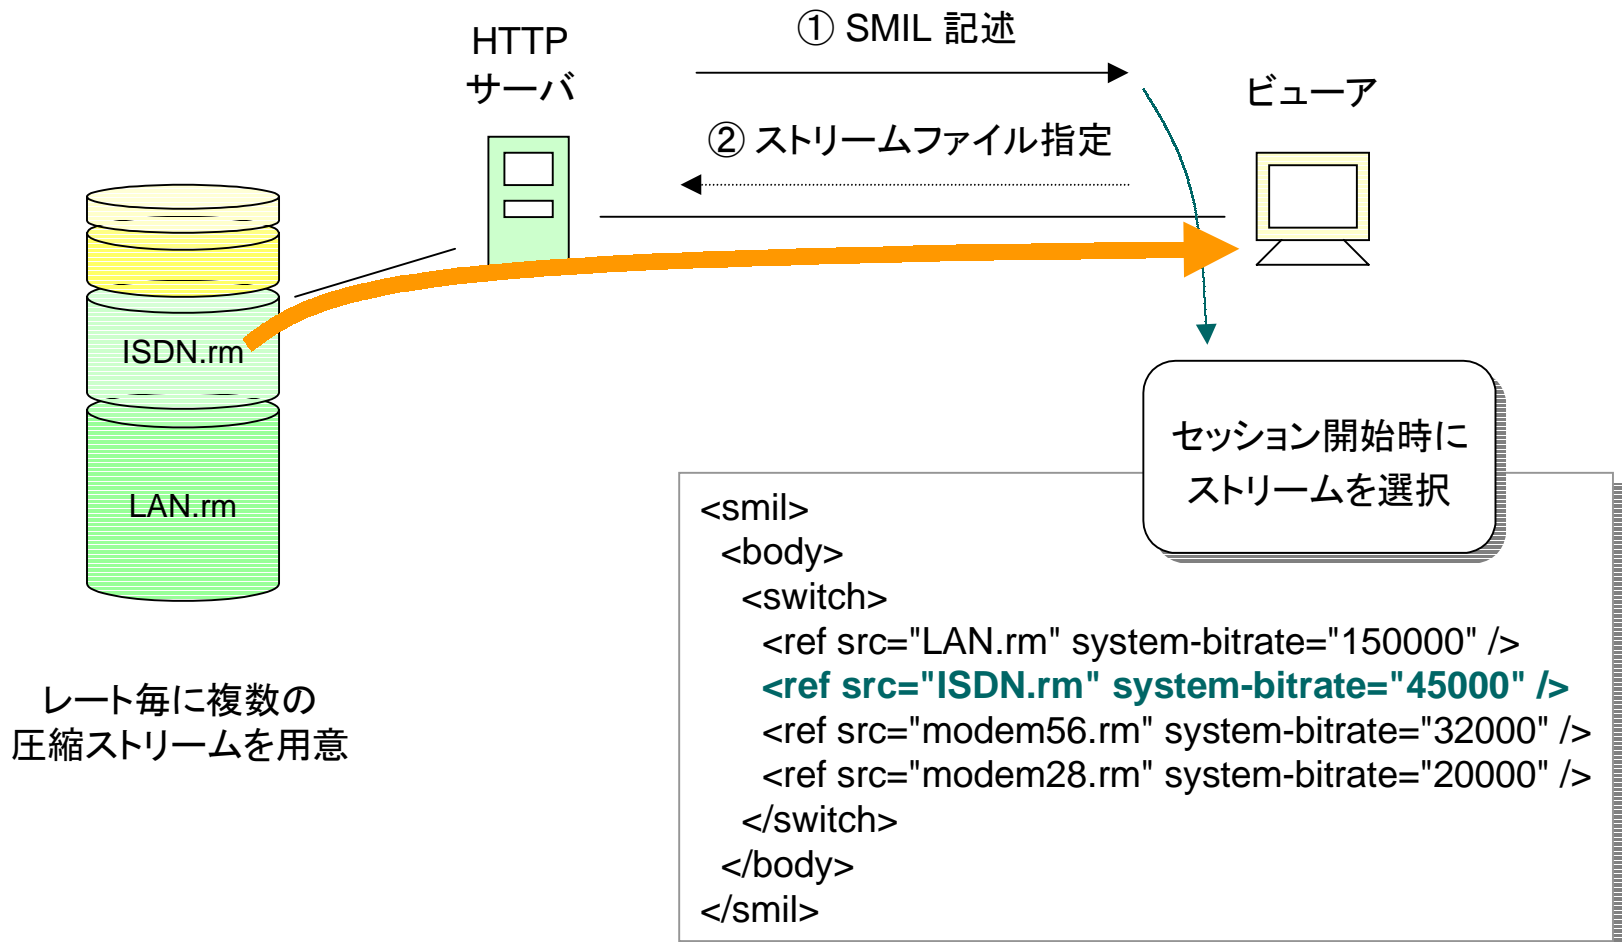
HTTP
サーバ

① SMIL 記述

② ストリームファイル指定

ビューア

ISDN.rm

LAN.rm

レート毎に複数の
圧縮ストリームを用意

セッション開始時に
ストリームを選択

<smil>
  <body>
    <switch>
      <ref src="LAN.rm" system-bitrate="150000" />
      <ref src="ISDN.rm" system-bitrate="45000" />
      <ref src="modem56.rm" system-bitrate="32000" />
      <ref src="modem28.rm" system-bitrate="20000" />
    </switch>
  </body>
</smil>